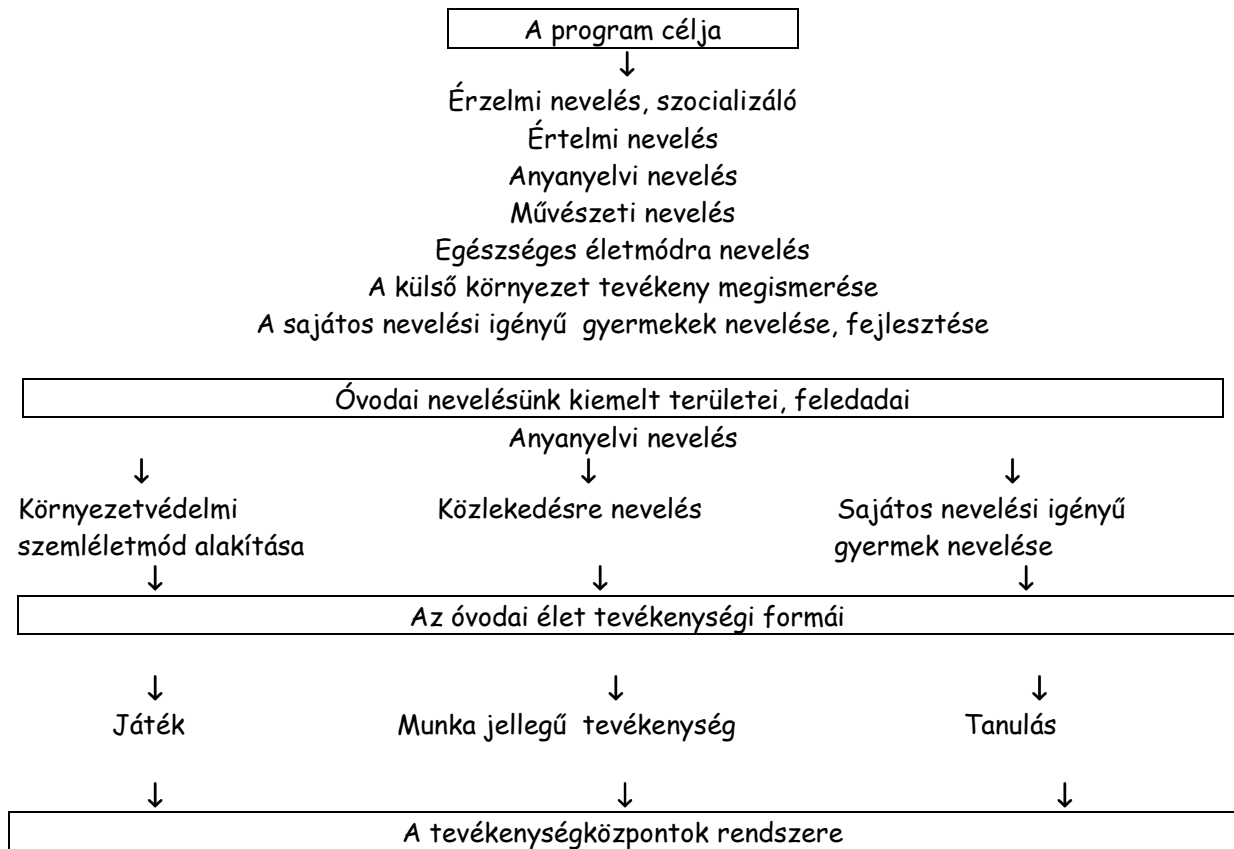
A program célja

Érzelmi nevelés, szocializáló
Értelmi nevelés
Anyanyelvi nevelés
Művészeti nevelés
Egészséges életmódra nevelés
A külső környezet tevékeny megismerése
A sajátos nevelési igényű gyermekek nevelése, fejlesztése

Óvodai nevelésünk kiemelt területei, feledadai

Anyanyelvi nevelés

Környezetvédelmi szemléletmód alakítása

Közlekedésre nevelés

Sajátos nevelési igényű gyermek nevelése

Az óvodai élet tevékenységi formái

Játék

Munka jellegű tevékenység

Tanulás

A tevékenységközpontok rendszere